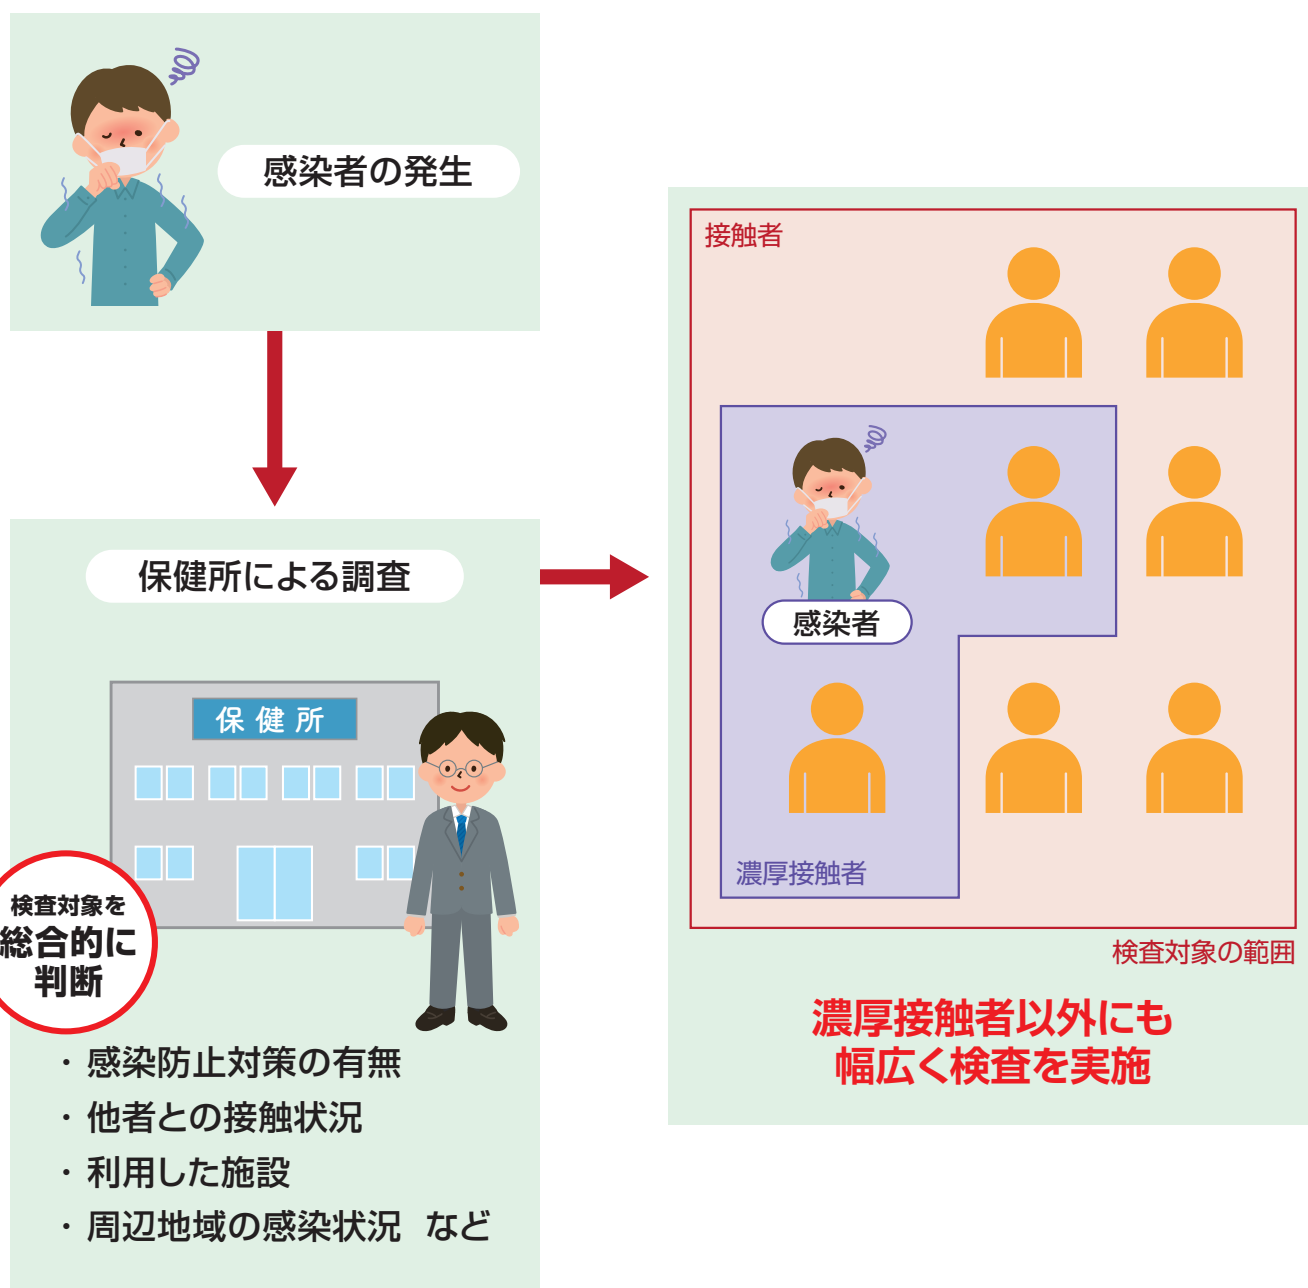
感染者の発生

保健所による調査

保 健 所

検査対象を
総合的に
判断

・感染防止対策の有無
・他者との接触状況
・利用した施設
・周辺地域の感染状況　など

接触者

感染者

濃厚接触者

検査対象の範囲

濃厚接触者以外にも
幅広く検査を実施